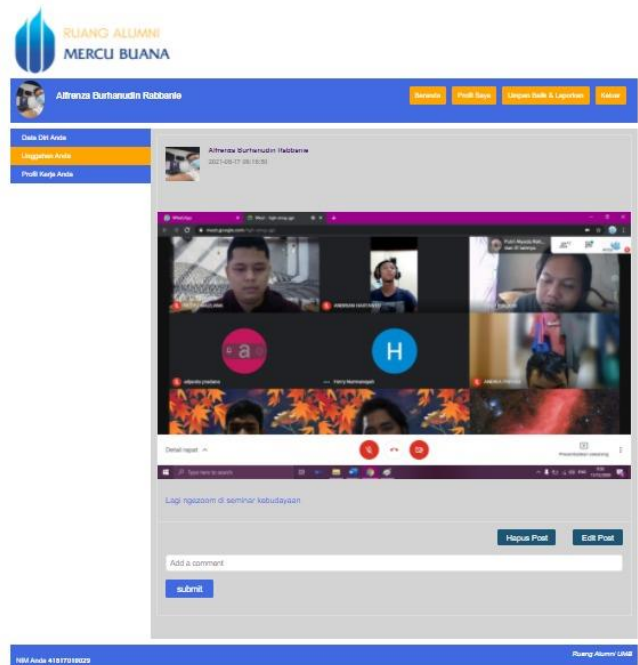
RUANG ALUMNI
MERCU BUANA

Alfrenza Burhanudin Rabbanie

Beranda | Profil Saya | Umpan Balik & Laporkan | Keluar

Data Diri Anda
Unggahan Anda
Profil Kerja Anda

Alfrenza Burhanudin Rabbanie
2021-05-17 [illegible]

WhatsApp
Meet - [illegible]
meet.google.com/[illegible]

a
H
Henry Nurmansyah

Detail rapat

Lagi ngezoom di seminar kebudayaan

Hapus Post
Edit Post

Add a comment
submit

NIM Anda 41517010029
Ruang Alumni UMB